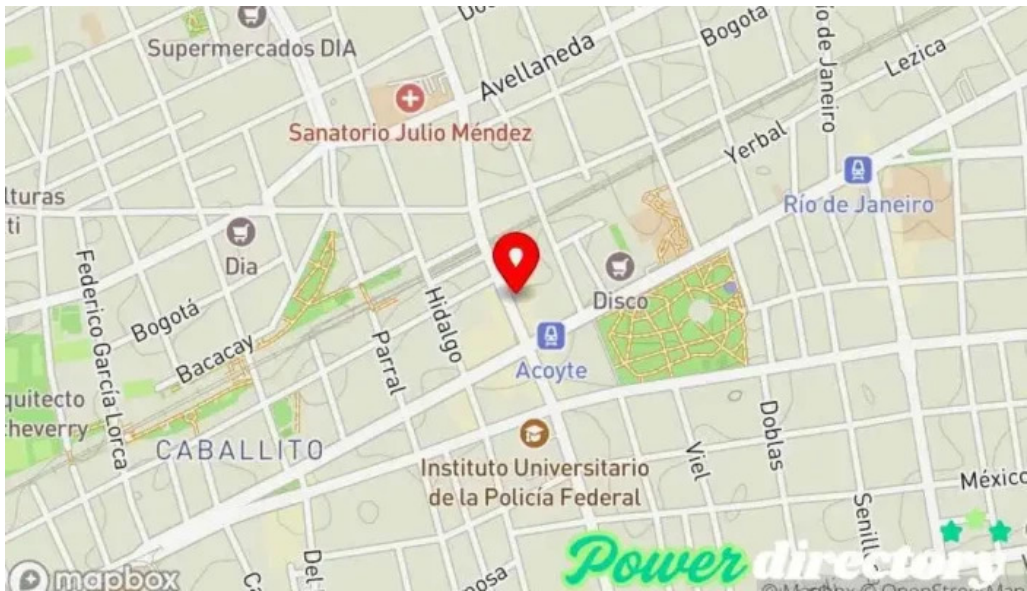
Supermercados DIA
Avellaneda
Bogota
Río de Janeiro
Lezica
Sanatorio Julio Méndez
Yerbal
lturas
ti
Río de Janeiro
Dia
Federico García Lorca
Bogotá
Bacacay
Parral
Hidalgo
Disco
Acoyte
quitecto
cheverry
CABALLITO
Doblas
Viel
Instituto Universitario de la Policía Federal
México
Senillosa
Del
mapbox
Power directory
© Mapbox © OpenStreetMap